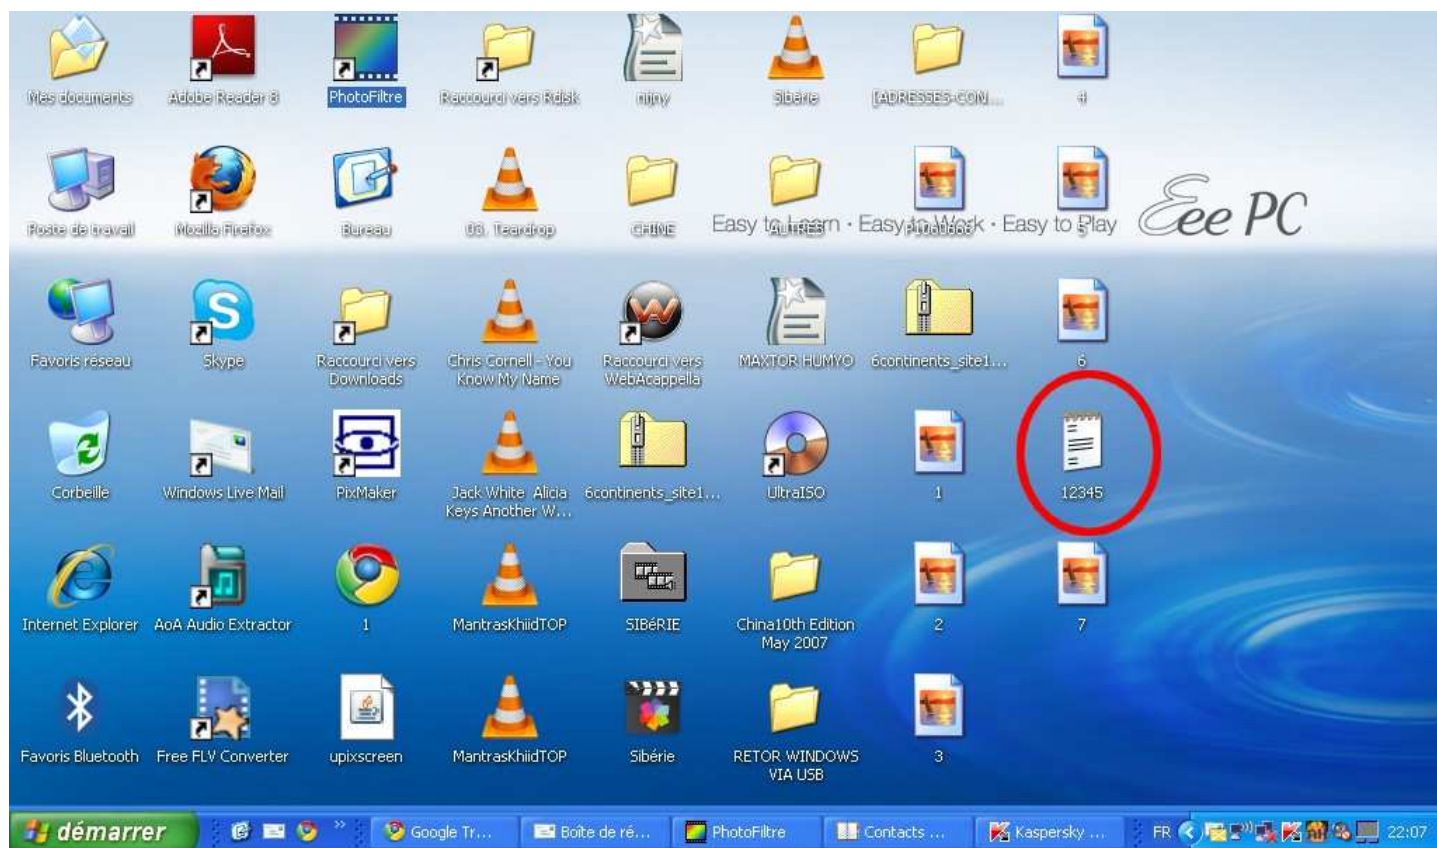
Mes documents
Adobe Reader 8
PhotoFiltre
Raccourci vers Rdisk
njoy
Sibérie
[ADRESSES-CON...
4

Poste de travail
Mozilla Firefox
Bureau
03. Teardrop
CHINE
AUTRES
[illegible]
5
Easy to Learn · Easy to Work · Easy to Play
Eee PC

Favoris réseau
Skype
Raccourci vers Downloads
Chris Cornell - You Know My Name
Raccourci vers WebAcappella
MAXTOR HUMYO
6continents_site1...
6

Corbeille
Windows Live Mail
PixMaker
Jack White Alicia Keys Another W...
6continents_site1...
UltraISO
1
12345

Internet Explorer
AoA Audio Extractor
1
MantrasKhiidTOP
SIBéRIE
China10th Edition May 2007
2
7

Favoris Bluetooth
Free FLV Converter
upixscreen
MantrasKhiidTOP
Sibérie
RETOR WINDOWS VIA USB
3

démarrer
Google Tr...
Boîte de ré...
PhotoFiltre
Contacts ...
Kaspersky ...
FR
22:07